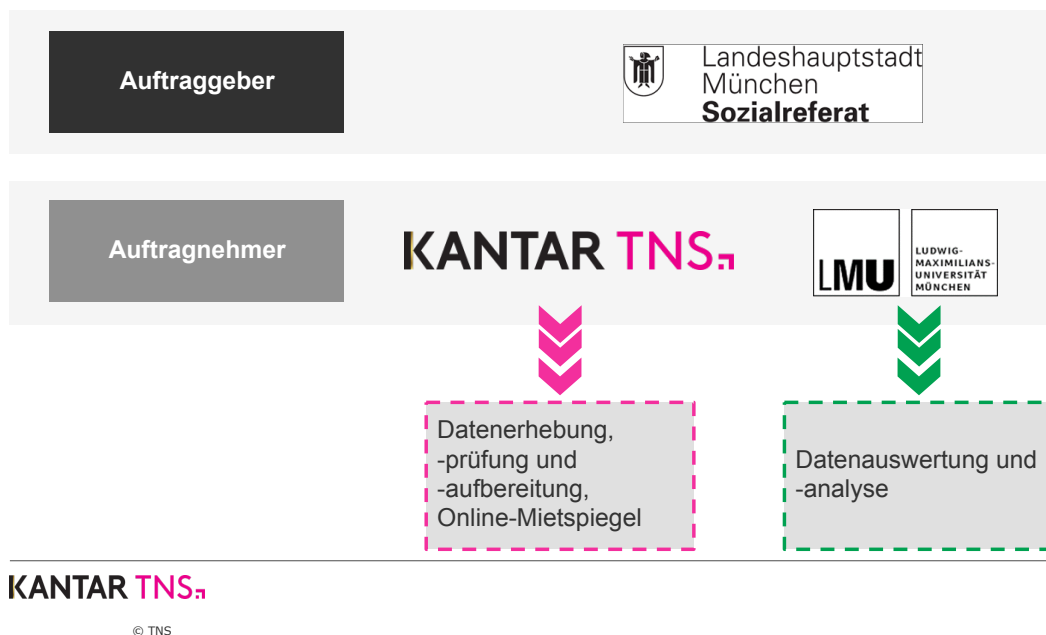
Auftraggeber

Landeshauptstadt
München
Sozialreferat

Auftragnehmer

KANTAR TNS.

LMU

LUDWIG-
MAXIMILIANS-
UNIVERSITÄT
MÜNCHEN

Datenerhebung,
-prüfung und
-aufbereitung,
Online-Mietspiegel

Datenauswertung und
-analyse

KANTAR TNS.

© TNS